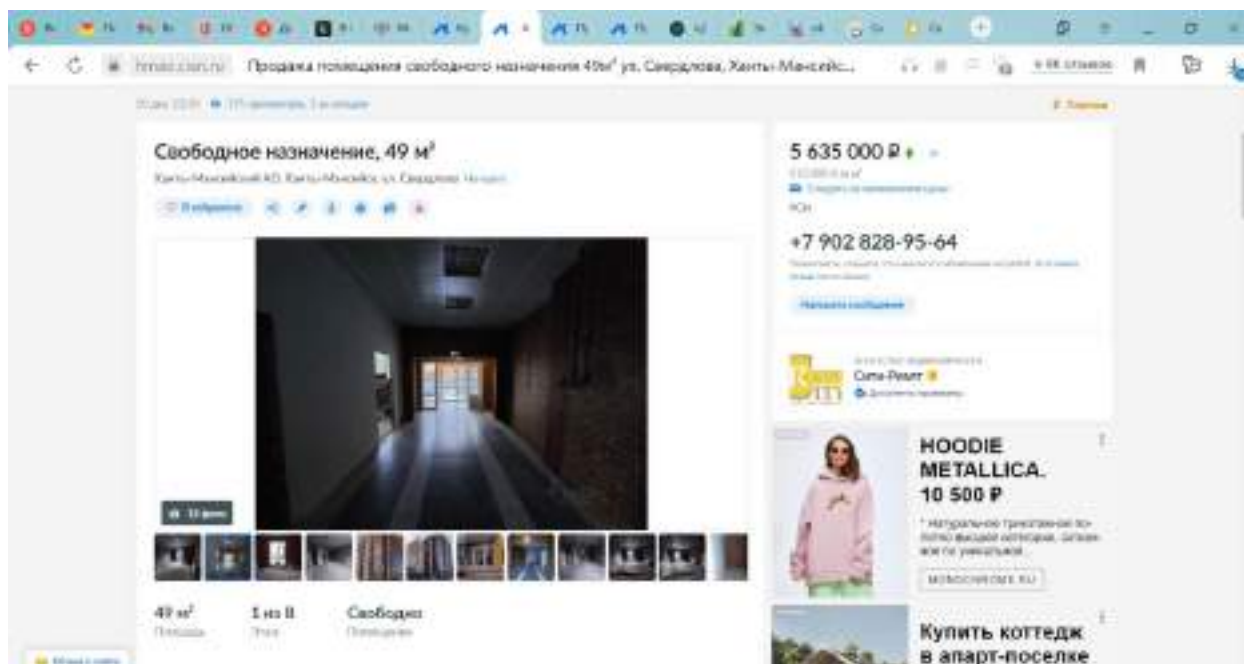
hmao.cian.ru Продажа помещения свободного назначения 49м² ул. Свердлова, Ханты-Мансийс...

Свободное назначение, 49 м²

Ханты-Мансийский АО, Ханты-Мансийск, ул. Свердлова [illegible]

В избранное

5 635 000 ₽

+7 902 828-95-64

Написать сообщение

Сити-Реалт

HOODIE METALLICA. 10 500 ₽

MONOCHROME.RU

49 м²
Площадь

1 из 8
Этаж

Свободно
Помещение

Купить коттедж в апарт-поселке